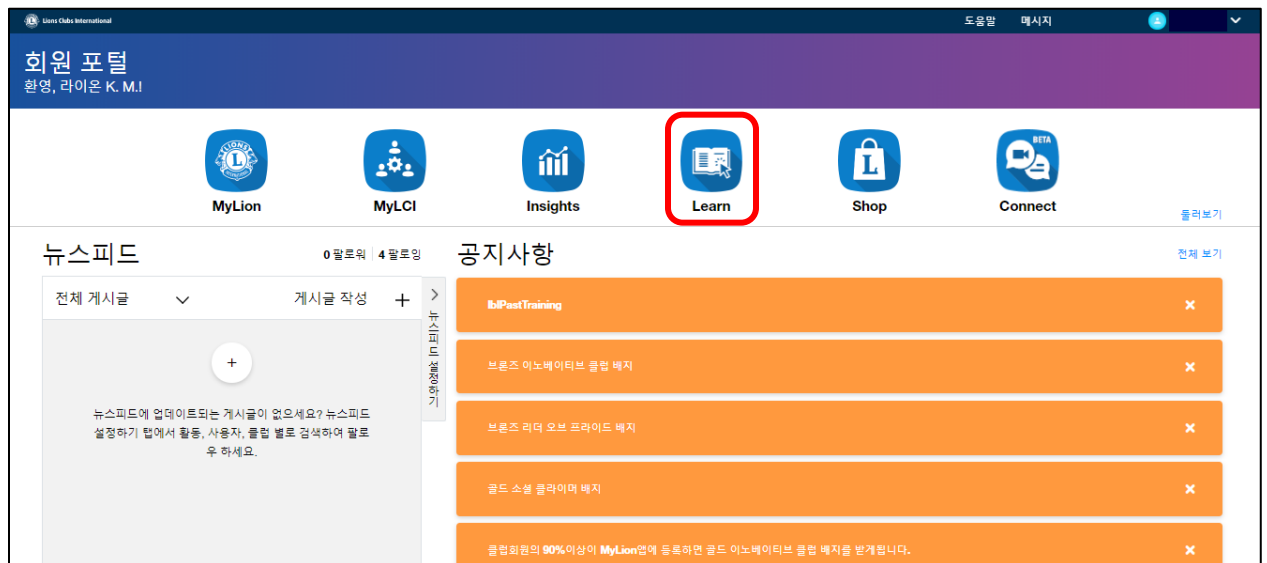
Lions Clubs International

도움말 메시지

회원 포털
환영, 라이온 K. M.!

MyLion
MyLCI
Insights
Learn
Shop
BETA
Connect

둘러보기

뉴스피드
0 팔로워 | 4 팔로잉

전체 게시글
게시글 작성 +

뉴스피드 설정하기

+

뉴스피드에 업데이트되는 게시글이 없으세요? 뉴스피드 설정하기 탭에서 활동, 사용자, 클럽 별로 검색하여 팔로우 하세요.

공지사항
전체 보기

lblPastTraining ✕

브론즈 이노베이티브 클럽 배지 ✕

브론즈 리더 오브 프라이드 배지 ✕

골드 소셜 클라이머 배지 ✕

클럽회원의 90%이상이 MyLion앱에 등록하면 골드 이노베이티브 클럽 배지를 받게됩니다. ✕